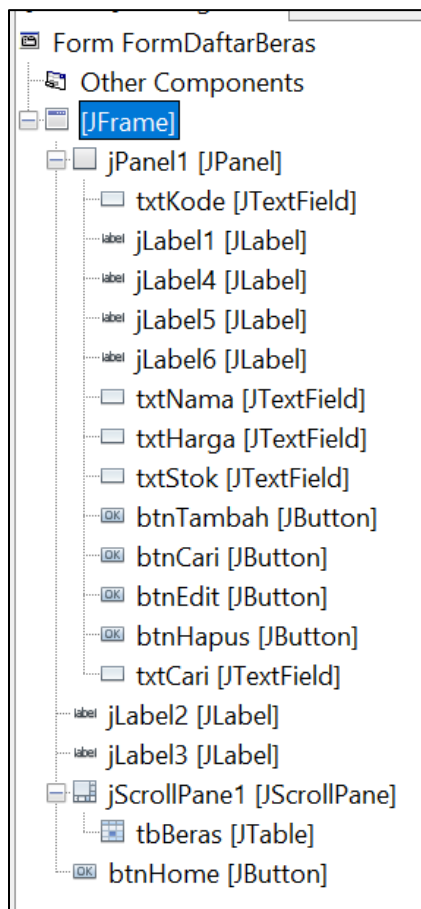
Form FormDaftarBeras
Other Components
[JFrame]
jPanel1 [JPanel]
txtKode [JTextField]
jLabel1 [JLabel]
jLabel4 [JLabel]
jLabel5 [JLabel]
jLabel6 [JLabel]
txtNama [JTextField]
txtHarga [JTextField]
txtStok [JTextField]
btnTambah [JButton]
btnCari [JButton]
btnEdit [JButton]
btnHapus [JButton]
txtCari [JTextField]
jLabel2 [JLabel]
jLabel3 [JLabel]
jScrollPane1 [JScrollPane]
tbBeras [JTable]
btnHome [JButton]